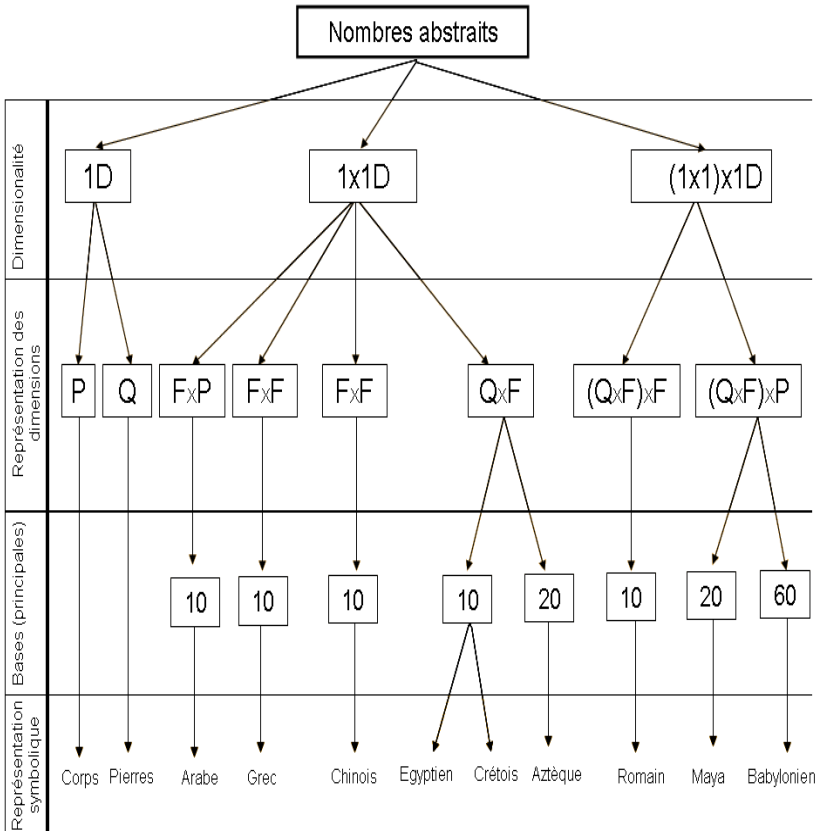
Nombres abstraits

Dimensionalité

1D

1x1D

(1x1)x1D

Représentation des dimensions

P

Q

FxP

FxF

FxF

QxF

(QxF)xF

(QxF)xP

Bases (principales)

10

10

10

10

20

10

20

60

Représentation symbolique

Corps

Pierres

Arabe

Grec

Chinois

Egyptien

Crétois

Aztèque

Romain

Maya

Babylonien